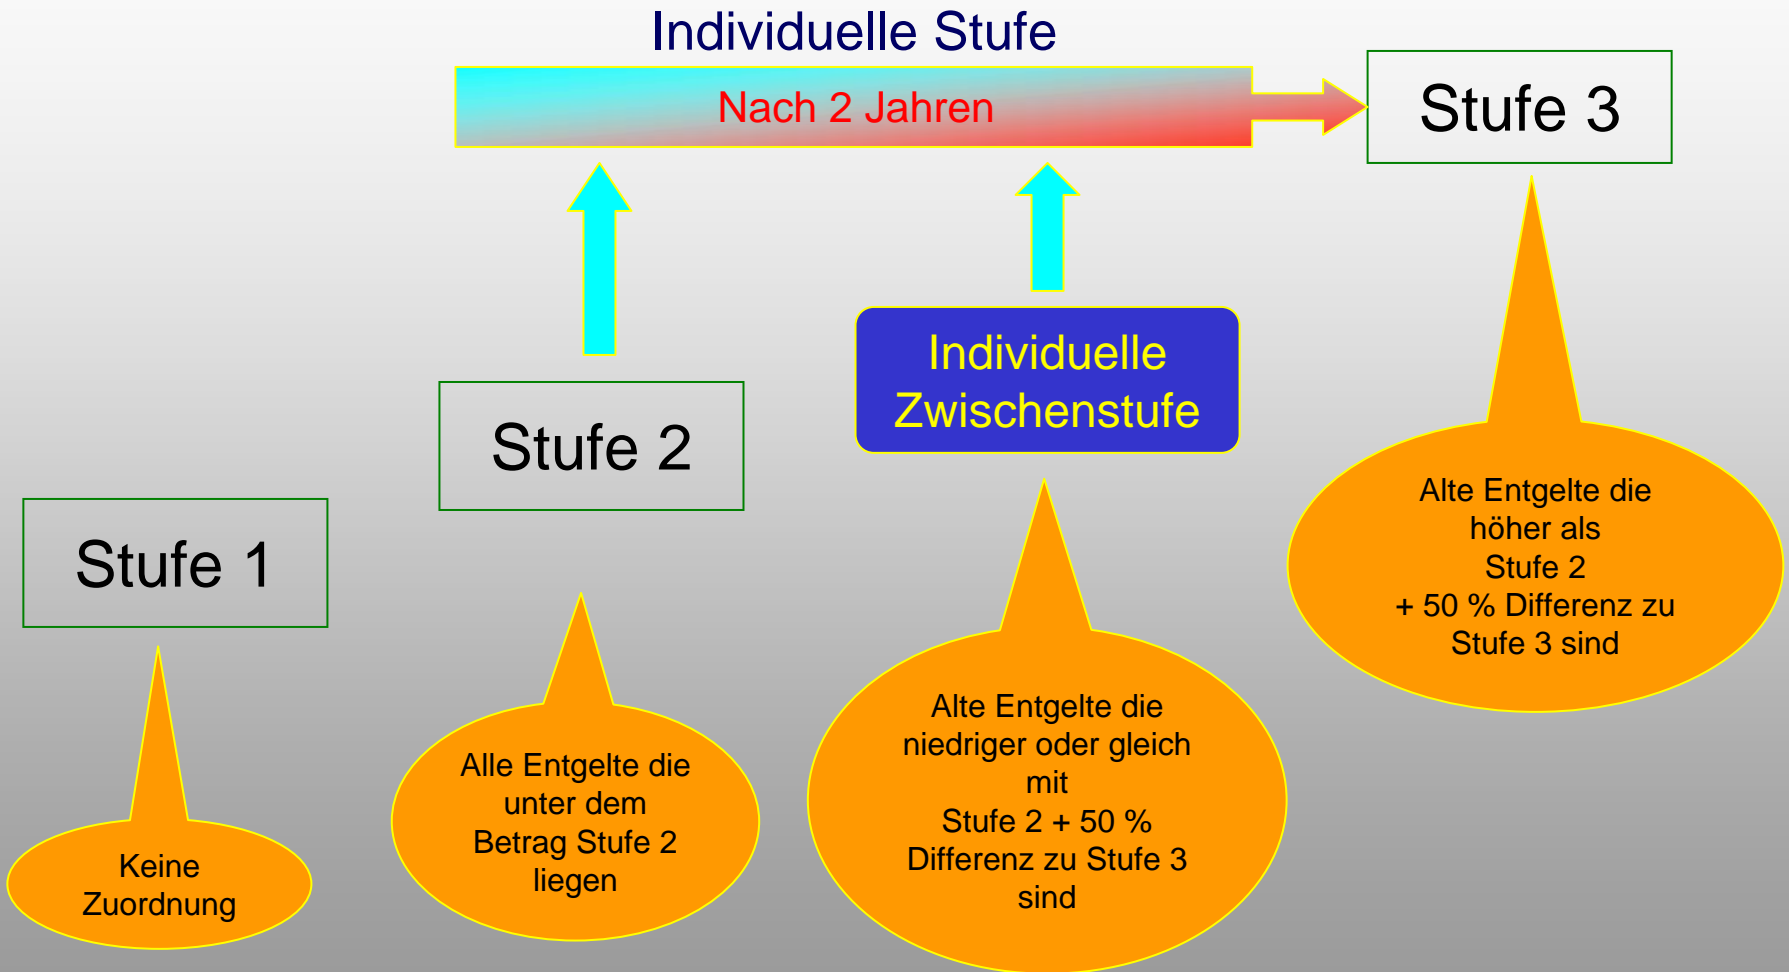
Individuelle Stufe

Nach 2 Jahren

Stufe 3

Stufe 2

Individuelle Zwischenstufe

Stufe 1

Alte Entgelte die höher als Stufe 2 + 50 % Differenz zu Stufe 3 sind

Alte Entgelte die niedriger oder gleich mit Stufe 2 + 50 % Differenz zu Stufe 3 sind

Alle Entgelte die unter dem Betrag Stufe 2 liegen

Keine Zuordnung